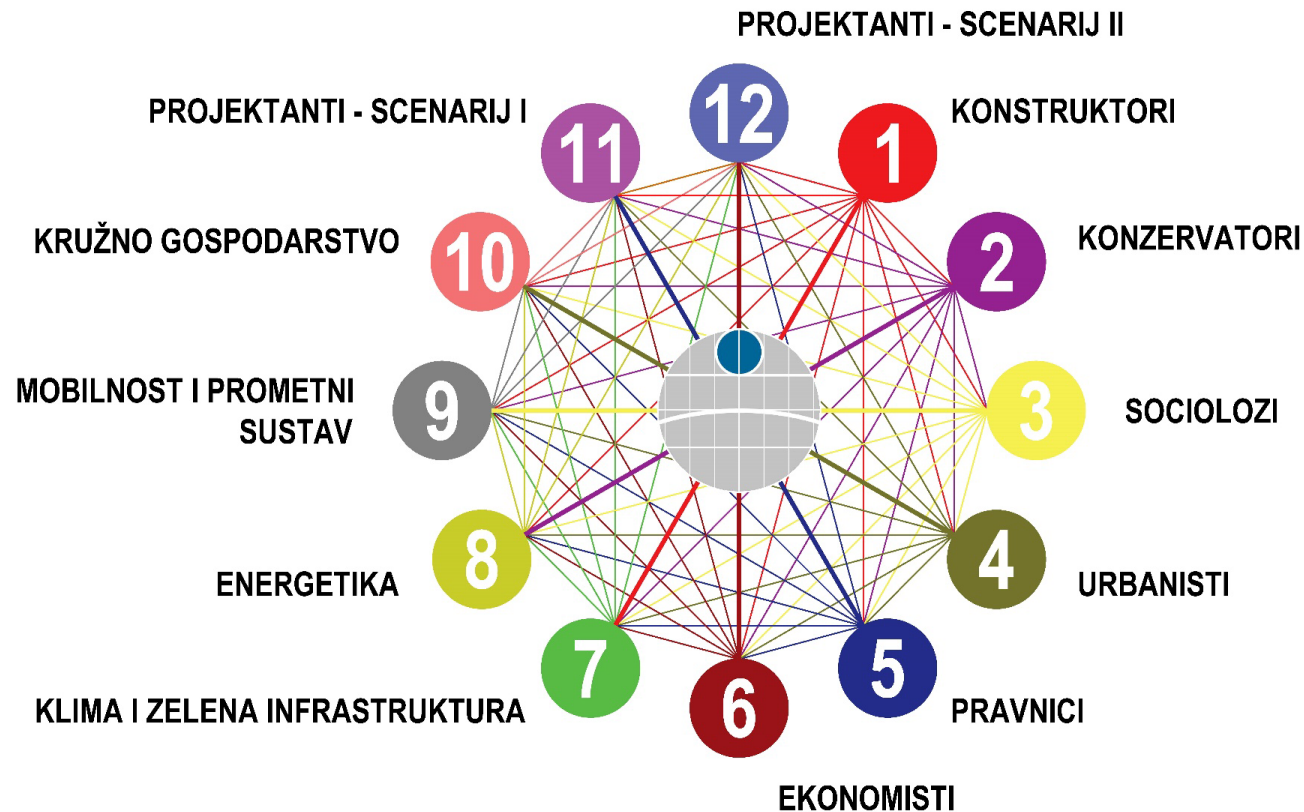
PROJEKTANTI - SCENARIJ II

12

PROJEKTANTI - SCENARIJ I

11

1

KONSTRUKTORI

KRUŽNO GOSPODARSTVO

10

2

KONZERVATORI

MOBILNOST I PROMETNI SUSTAV

9

3

SOCIOLOZI

8

ENERGETIKA

4

URBANISTI

7

KLIMA I ZELENA INFRASTRUKTURA

6

5

PRAVNICI

EKONOMISTI